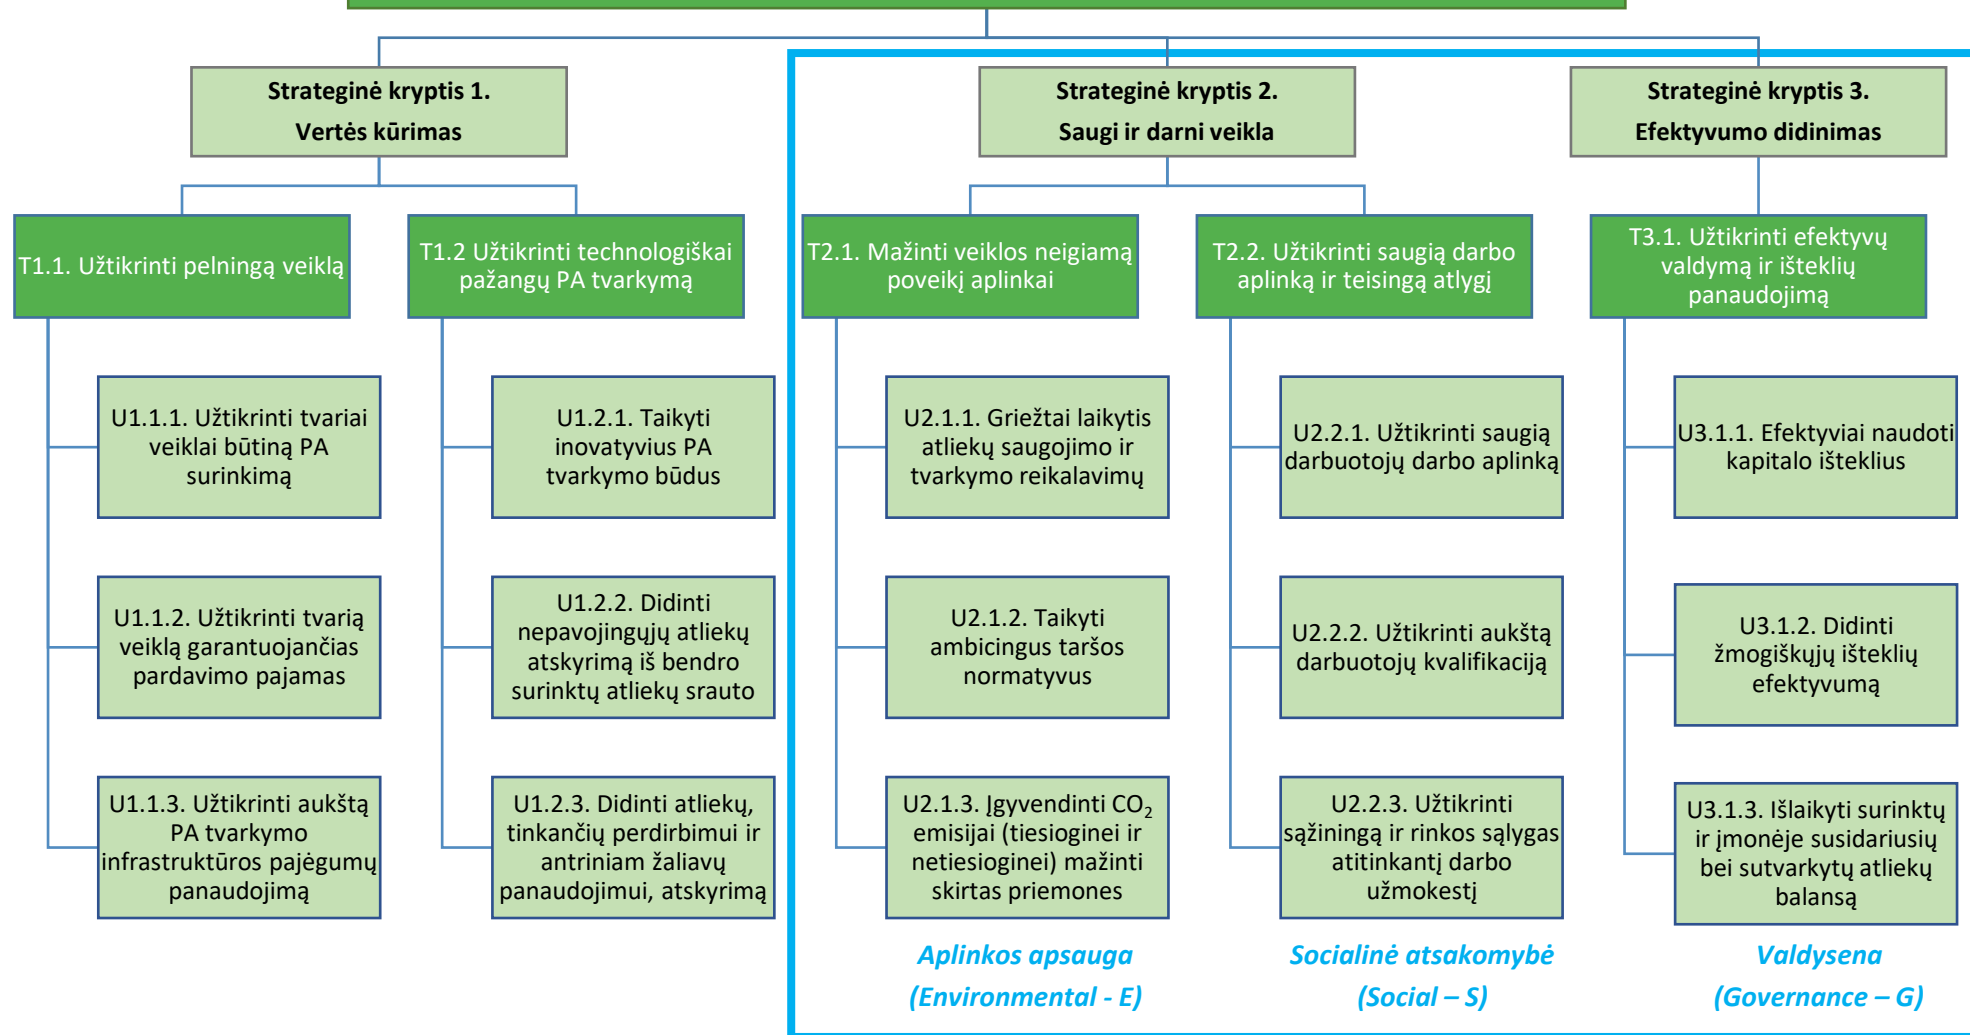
Strateginė kryptis 1.
Vertės kūrimas

Strateginė kryptis 2.
Saugi ir darni veikla

Strateginė kryptis 3.
Efektyvumo didinimas

T1.1. Užtikrinti pelningą veiklą

T1.2 Užtikrinti technologiškai pažangų PA tvarkymą

T2.1. Mažinti veiklos neigiamą poveikį aplinkai

T2.2. Užtikrinti saugią darbo aplinką ir teisingą atlygį

T3.1. Užtikrinti efektyvų valdymą ir išteklių panaudojimą

U1.1.1. Užtikrinti tvariai veiklai būtiną PA surinkimą

U1.2.1. Taikyti inovatyvius PA tvarkymo būdus

U2.1.1. Griežtai laikytis atliekų saugojimo ir tvarkymo reikalavimų

U2.2.1. Užtikrinti saugią darbuotojų darbo aplinką

U3.1.1. Efektyviai naudoti kapitalo išteklius

U1.1.2. Užtikrinti tvarią veiklą garantuojančias pardavimo pajamas

U1.2.2. Didinti nepavojingųjų atliekų atskyrimą iš bendro surinktų atliekų srauto

U2.1.2. Taikyti ambicingus taršos normatyvus

U2.2.2. Užtikrinti aukštą darbuotojų kvalifikaciją

U3.1.2. Didinti žmogiškųjų išteklių efektyvumą

U1.1.3. Užtikrinti aukštą PA tvarkymo infrastruktūros pajėgumų panaudojimą

U1.2.3. Didinti atliekų, tinkančių perdirbimui ir antriniam žaliavų panaudojimui, atskyrimą

U2.1.3. Įgyvendinti $CO_2$ emisijai (tiesioginei ir netiesioginei) mažinti skirtas priemones

U2.2.3. Užtikrinti sąžiningą ir rinkos sąlygas atitinkantį darbo užmokestį

U3.1.3. Išlaikyti surinktų ir įmonėje susidariusių bei sutvarkytų atliekų balansą

Aplinkos apsauga
(Environmental - E)

Socialinė atsakomybė
(Social – S)

Valdysena
(Governance – G)